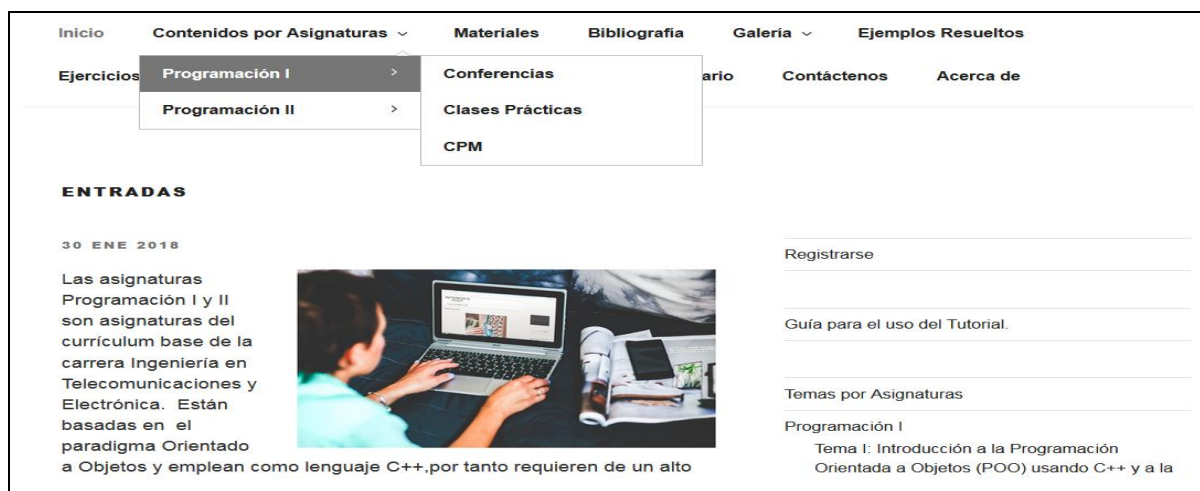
Inicio Contenidos por Asignaturas ⌄ Materiales Bibliografía Galería ⌄ Ejemplos Resueltos

Ejercicios Programación I > Conferencias ario Contáctenos Acerca de

Programación II >

Clases Prácticas

CPM

ENTRADAS

30 ENE 2018

Las asignaturas Programación I y II son asignaturas del currículum base de la carrera Ingeniería en Telecomunicaciones y Electrónica. Están basadas en el paradigma Orientado a Objetos y emplean como lenguaje C++,por tanto requieren de un alto

Registrarse

Guía para el uso del Tutorial.

Temas por Asignaturas

Programación I

Tema I: Introducción a la Programación Orientada a Objetos (POO) usando C++ y a la